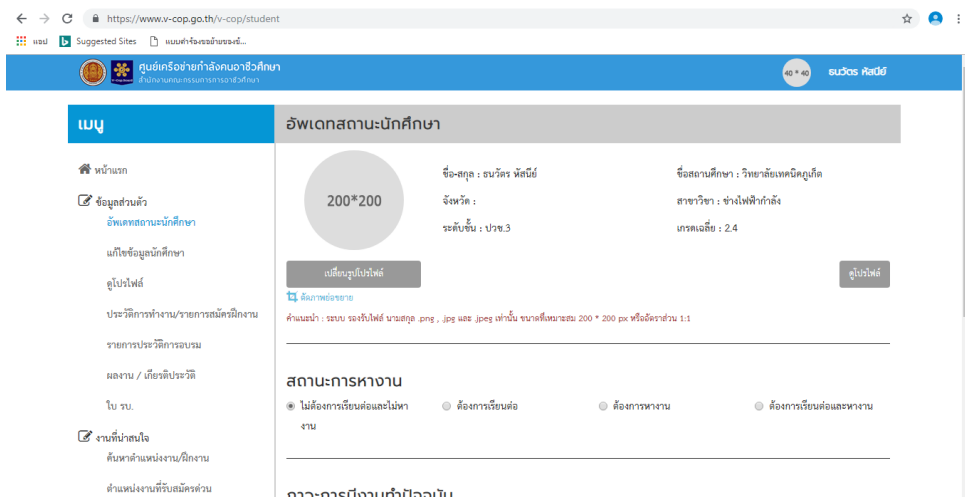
https://www.v-cop.go.th/v-cop/student

แอป Suggested Sites แบบคำร้องขอย้ายของนั...

ศูนย์เครือข่ายกำลังคนอาชีวศึกษา
สำนักงานคณะกรรมการการอาชีวศึกษา

40 * 40 ธนวัตร หัสนีย์

เมนู

หน้าแรก

ข้อมูลส่วนตัว

อัพเดทสถานะนักศึกษา

แก้ไขข้อมูลนักศึกษา

ดูโปรไฟล์

ประวัติการทำงาน/รายการสมัครฝึกงาน

รายการประวัติการอบรม

ผลงาน / เกียรติประวัติ

ใบ รบ.

งานที่น่าสนใจ

ค้นหาตำแหน่งงาน/ฝึกงาน

ตำแหน่งงานที่รับสมัครด่วน

อัพเดทสถานะนักศึกษา

200*200

ชื่อ-สกุล : ธนวัตร หัสนีย์

ชื่อสถานศึกษา : วิทยาลัยเทคนิคภูเก็ต

จังหวัด :

สาขาวิชา : ช่างไฟฟ้ากำลัง

ระดับชั้น : ปวช.3

เกรดเฉลี่ย : 2.4

เปลี่ยนรูปโปรไฟล์

ดูโปรไฟล์

ตัดภาพย่อขยาย

คำแนะนำ : ระบบ รองรับไฟล์ นามสกุล .png , .jpg และ .jpeg เท่านั้น ขนาดที่เหมาะสม 200 * 200 px หรืออัตราส่วน 1:1

สถานะการหางาน

ไม่ต้องการเรียนต่อและไม่หางาน

ต้องการเรียนต่อ

ต้องการหางาน

ต้องการเรียนต่อและหางาน

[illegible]